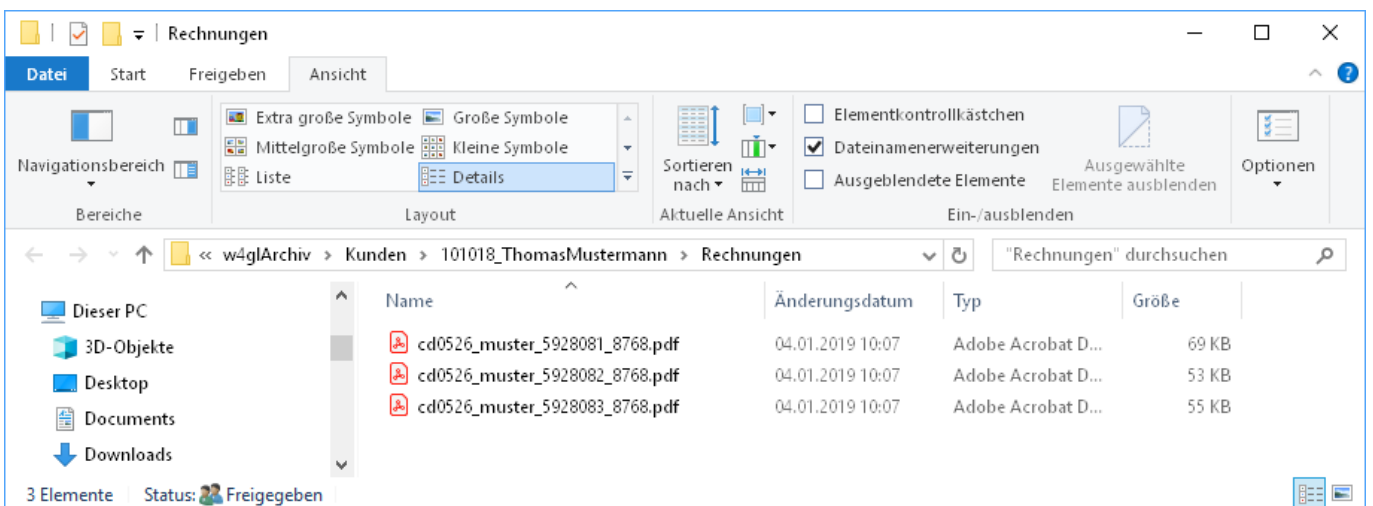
Rechnungen

Datei Start Freigeben Ansicht

Navigationsbereich
Bereiche

Extra große Symbole Große Symbole
Mittelgroße Symbole Kleine Symbole
Liste Details
Layout

Sortieren nach
Aktuelle Ansicht

Elementkontrollkästchen
Dateinamenerweiterungen
Ausgeblendete Elemente
Ausgewählte Elemente ausblenden
Ein-/ausblenden

Optionen

« w4glArchiv › Kunden › 101018_ThomasMustermann › Rechnungen

"Rechnungen" durchsuchen

Dieser PC
3D-Objekte
Desktop
Documents
Downloads

| Name | Änderungsdatum | Typ | Größe |
|---|---|---|---|
| cd0526_muster_5928081_8768.pdf | 04.01.2019 10:07 | Adobe Acrobat D... | 69 KB |
| cd0526_muster_5928082_8768.pdf | 04.01.2019 10:07 | Adobe Acrobat D... | 53 KB |
| cd0526_muster_5928083_8768.pdf | 04.01.2019 10:07 | Adobe Acrobat D... | 55 KB |

3 Elemente Status: Freigegeben